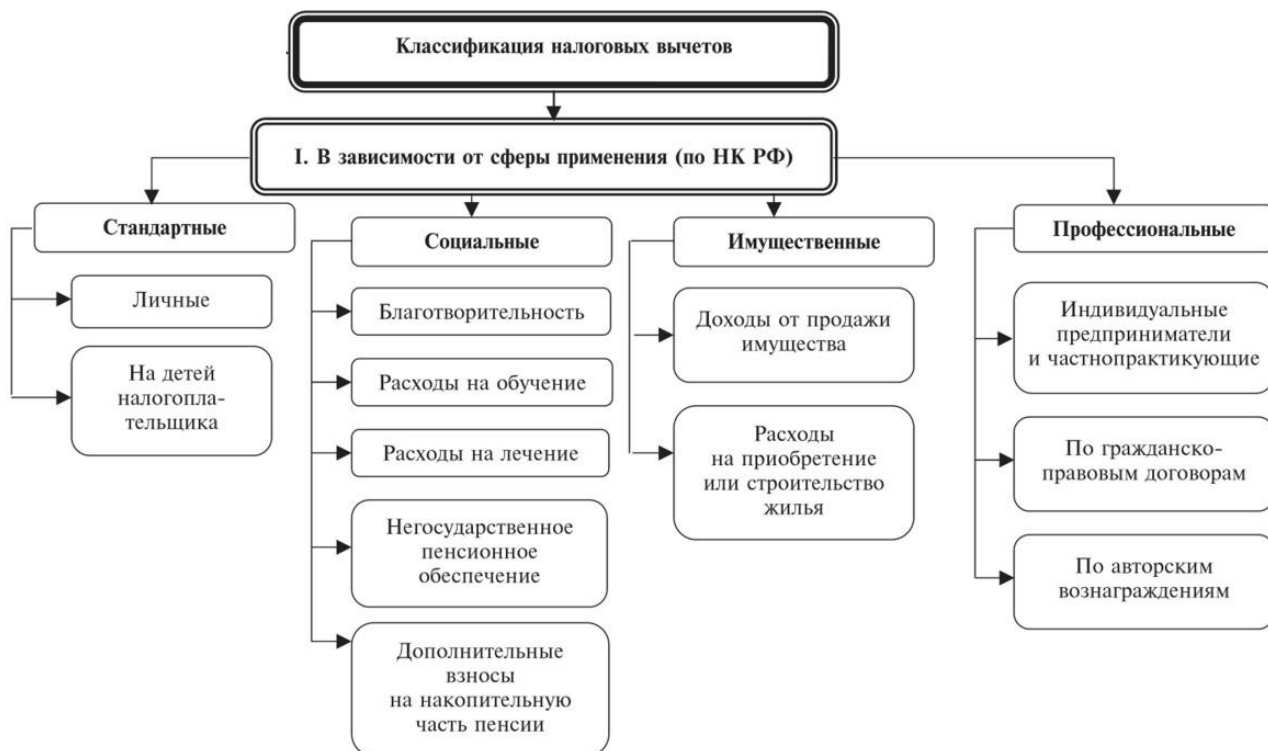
Классификация налоговых вычетов

I. В зависимости от сферы применения (по НК РФ)

Стандартные

Личные

На детей налогоплательщика

Социальные

Благотворительность

Расходы на обучение

Расходы на лечение

Негосударственное пенсионное обеспечение

Дополнительные взносы на накопительную часть пенсии

Имущественные

Доходы от продажи имущества

Расходы на приобретение или строительство жилья

Профессиональные

Индивидуальные предприниматели и частнопрактикующие

По гражданско-правовым договорам

По авторским вознаграждениям